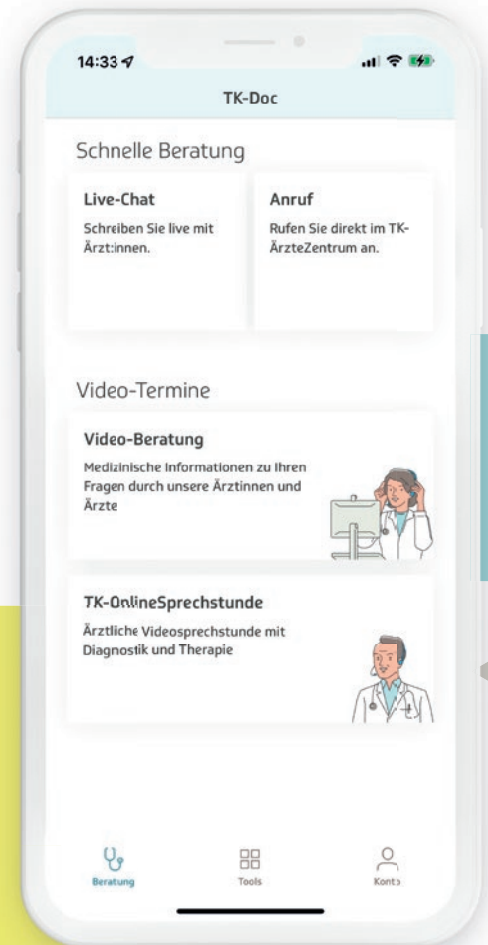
14:33

TK-Doc

Schnelle Beratung

Live-Chat
Schreiben Sie live mit Ärzt:innen.

Anruf
Rufen Sie direkt im TK-ÄrzteZentrum an.

Video-Termine

Video-Beratung
Medizinische Informationen zu Ihren Fragen durch unsere Ärztinnen und Ärzte

TK-OnlineSprechstunde
Ärztliche Videosprechstunde mit Diagnostik und Therapie

Beratung

Tools

Konto